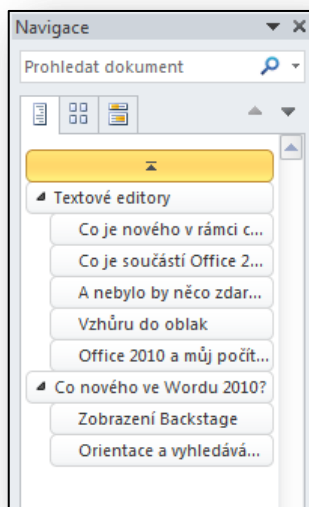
Navigace

Prohledat dokument

Textové editory

Co je nového v rámci c...

Co je součástí Office 2...

A nebylo by něco zdar...

Vzhůru do oblak

Office 2010 a můj počít...

Co nového ve Wordu 2010?

Zobrazení Backstage

Orientace a vyhledává...